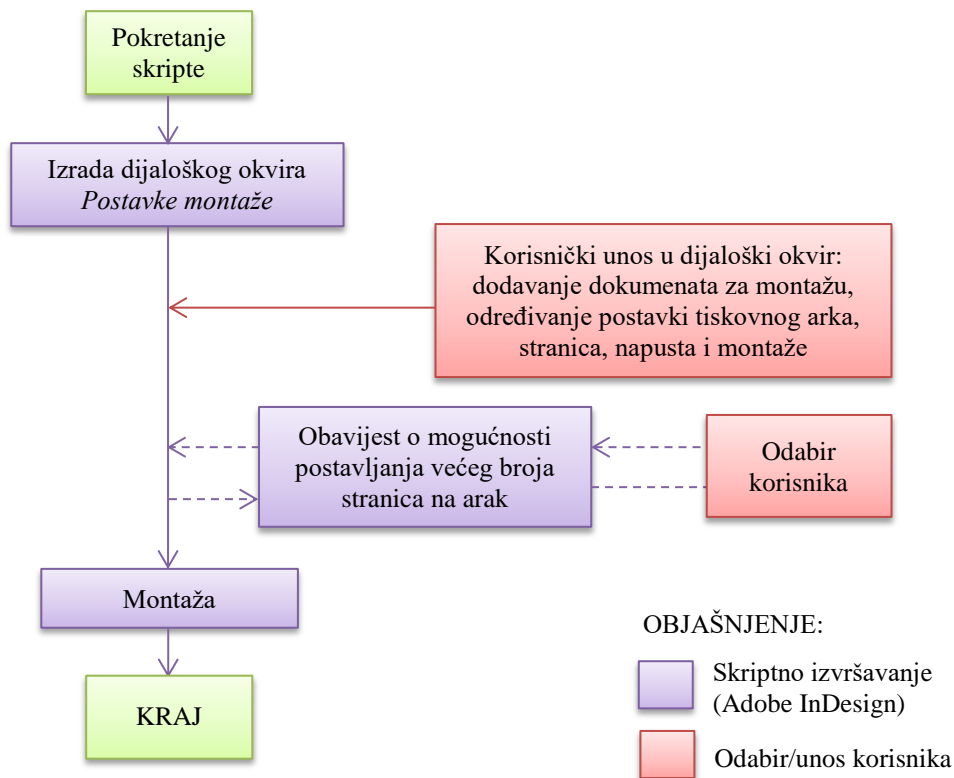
Pokretanje skripte

Izrada dijaloškog okvira *Postavke montaže*

Korisnički unos u dijaloški okvir: dodavanje dokumenata za montažu, određivanje postavki tiskovnog arka, stranica, napusta i montaže

Obavijest o mogućnosti postavljanja većeg broja stranica na arak

Odabir korisnika

Montaža

KRAJ

OBJAŠNJENJE:

Skriptno izvršavanje (Adobe InDesign)

Odabir/unos korisnika